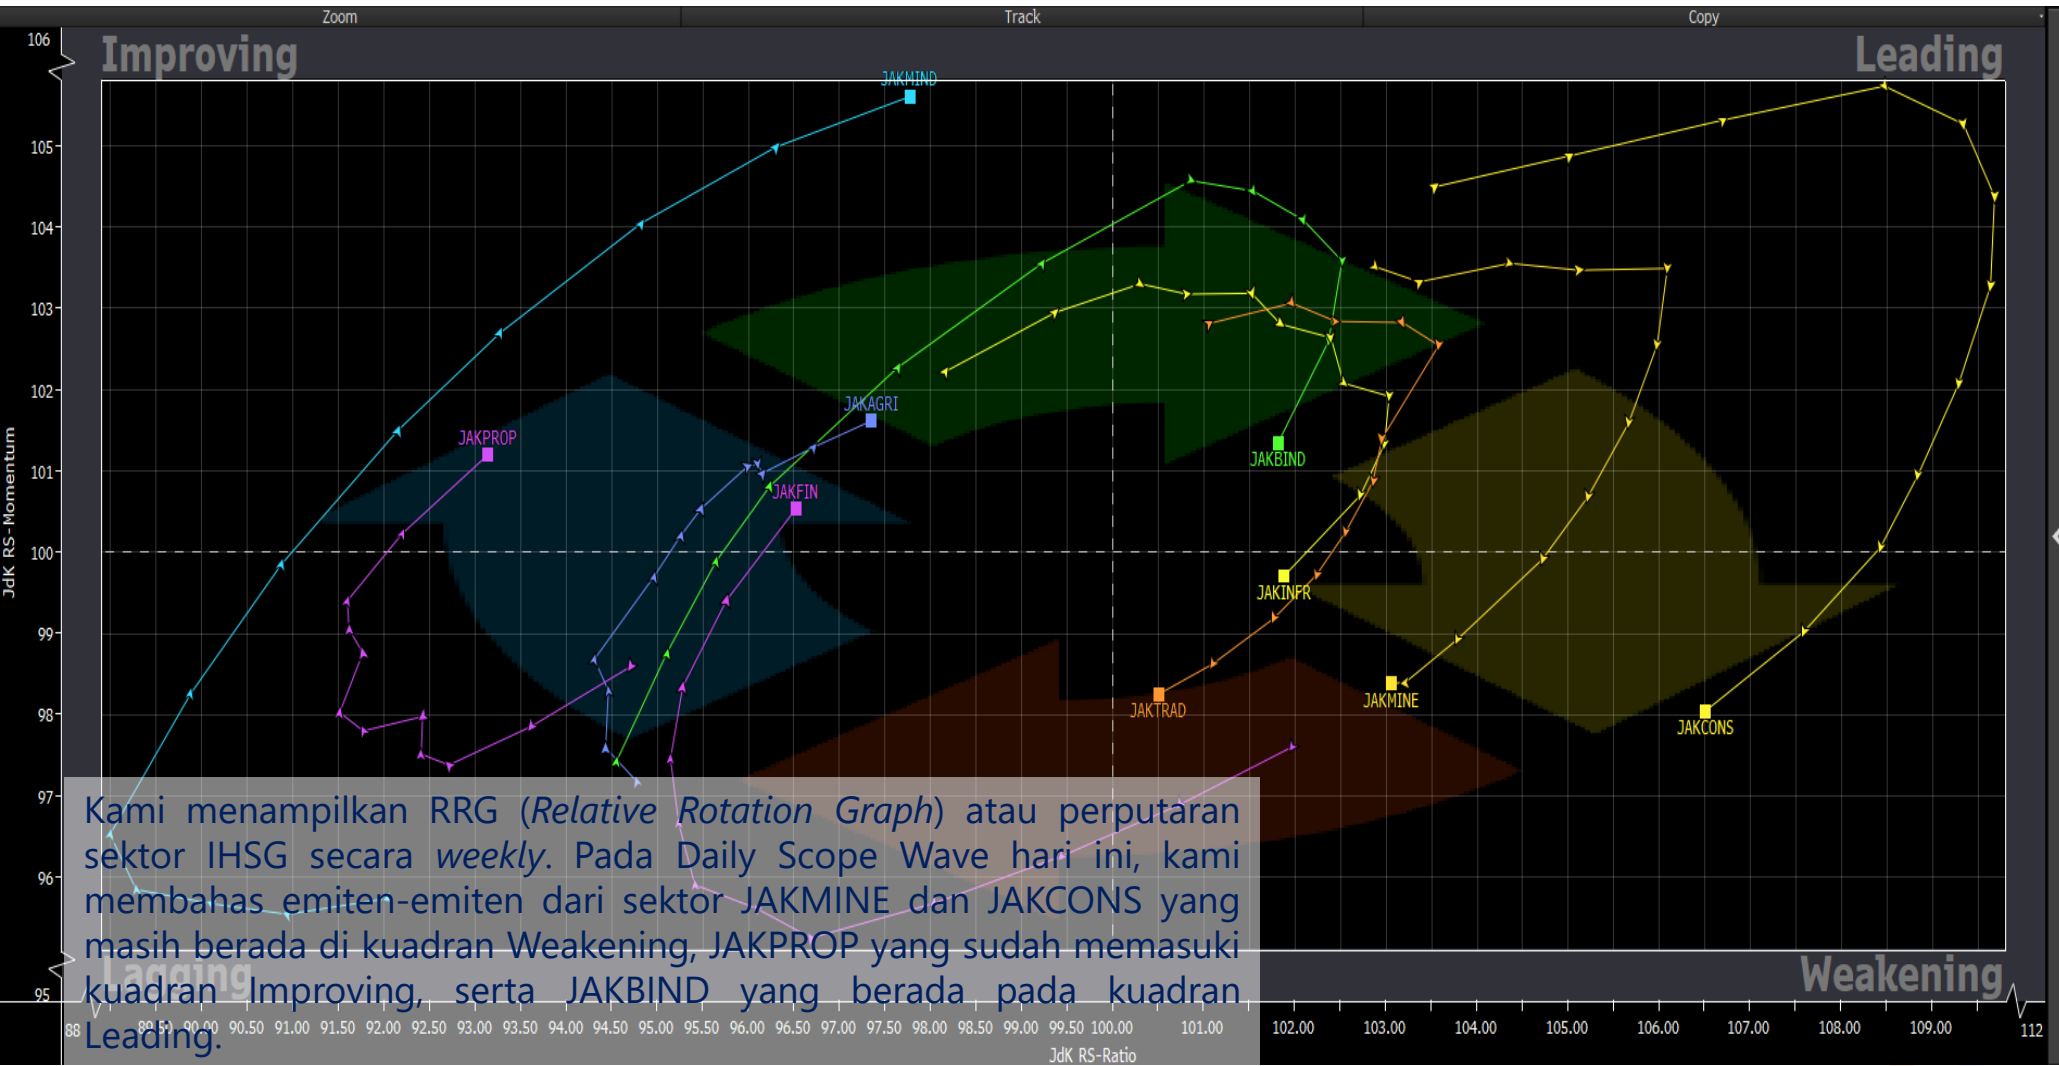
Zoom Track Copy

Improving
Leading
Lagging
Weakening

106
105
104
103
102
101
100
99
98
97
96
95

JdK RS-Momentum

JAKMIND
JAKAGRI
JAKPROP
JAKFIN
JAKBIND
JAKINFR
JAKTRAD
JAKMINE
JAKCONS

88 89.50 90.00 90.50 91.00 91.50 92.00 92.50 93.00 93.50 94.00 94.50 95.00 95.50 96.00 96.50 97.00 97.50 98.00 98.50 99.00 99.50 100.00 101.00 102.00 103.00 104.00 105.00 106.00 107.00 108.00 109.00 112

JdK RS-Ratio

Kami menampilkan RRG (*Relative Rotation Graph*) atau perputaran sektor IHSG secara *weekly*. Pada Daily Scope Wave hari ini, kami membahas emiten-emiten dari sektor JAKMINE dan JAKCONS yang masih berada di kuadran Weakening, JAKPROP yang sudah memasuki kuadran Improving, serta JAKBIND yang berada pada kuadran Leading.